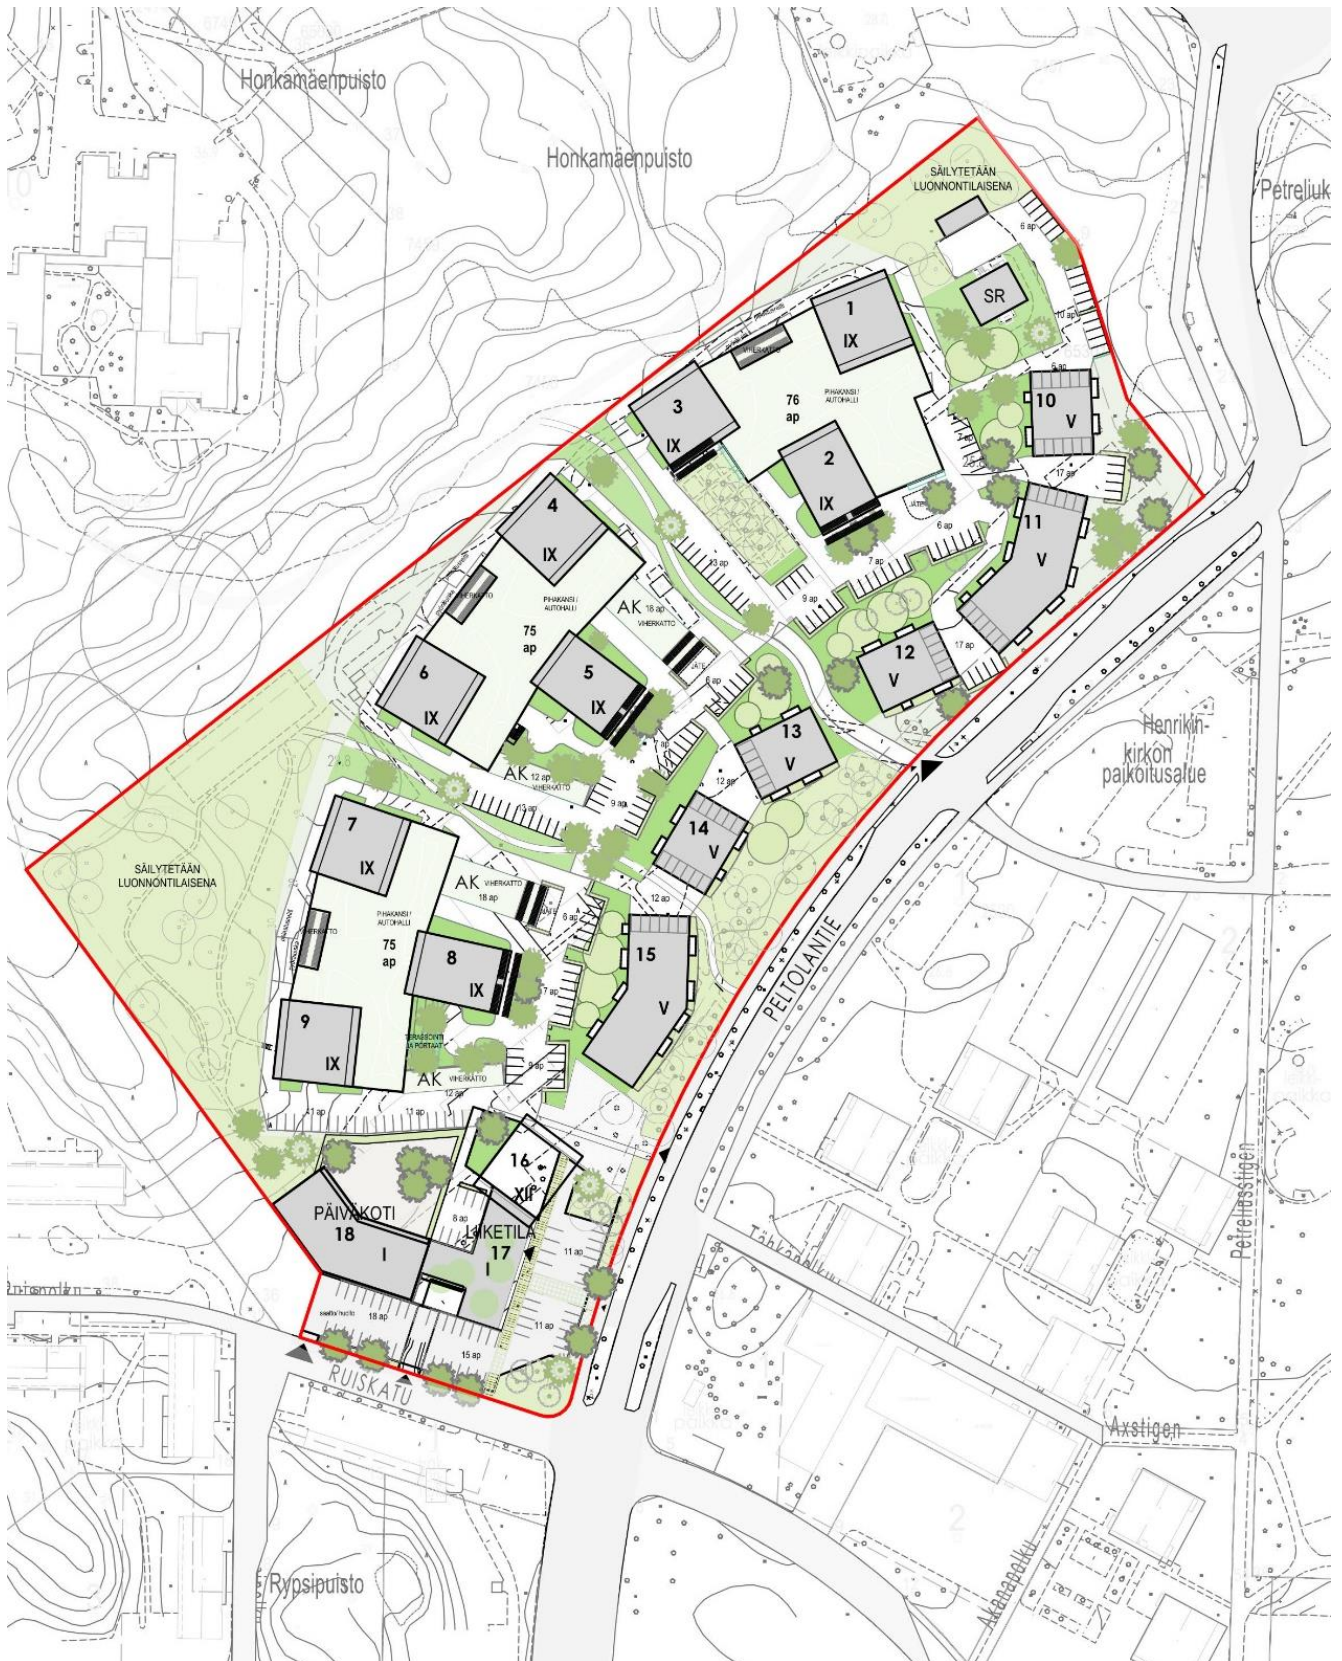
Honkamäenpuisto

Honkamäenpuisto

SÄILYTETÄÄN LUONNONTILAISENA

Petreliuk

6 ap

SR

10 ap

1
IX

VIHERKATTO

76
ap

PIHAKANSI / AUTOHALLI

3
IX

2
IX

10
V

7 ap

17 ap

11
V

6 ap

7 ap

4
IX

13 ap

9 ap

VIHERKATTO

PIHAKANSI / AUTOHALLI

75
ap

AK 18 ap
VIHERKATTO

12
V

17 ap

6
IX

5
IX

6 ap

13
V

12 ap

Henrikin-
kirkon
paikoitusalue

AK 12 ap
VIHERKATTO

9 ap

14
V

7
IX

SÄILYTETÄÄN LUONNONTILAISENA

AK VIHERKATTO
18 ap

6 ap

12 ap

PIHAKANSI / AUTOHALLI

VIHERKATTO

75
ap

8
IX

15
V

7 ap

PELTOLANTIE

9
IX

TERASSOINTI JA PORTAAT

9 ap

AK VIHERKATTO
12 ap

11 ap

11 ap

16
XII

PÄIVÄKOTI
18
I

8 ap

LIIKETILA
17
I

11 ap

Petreliusstigen

18 ap

11 ap

15 ap

RUISKATU

Axstigen

Rypsipuisto

Akanapolku